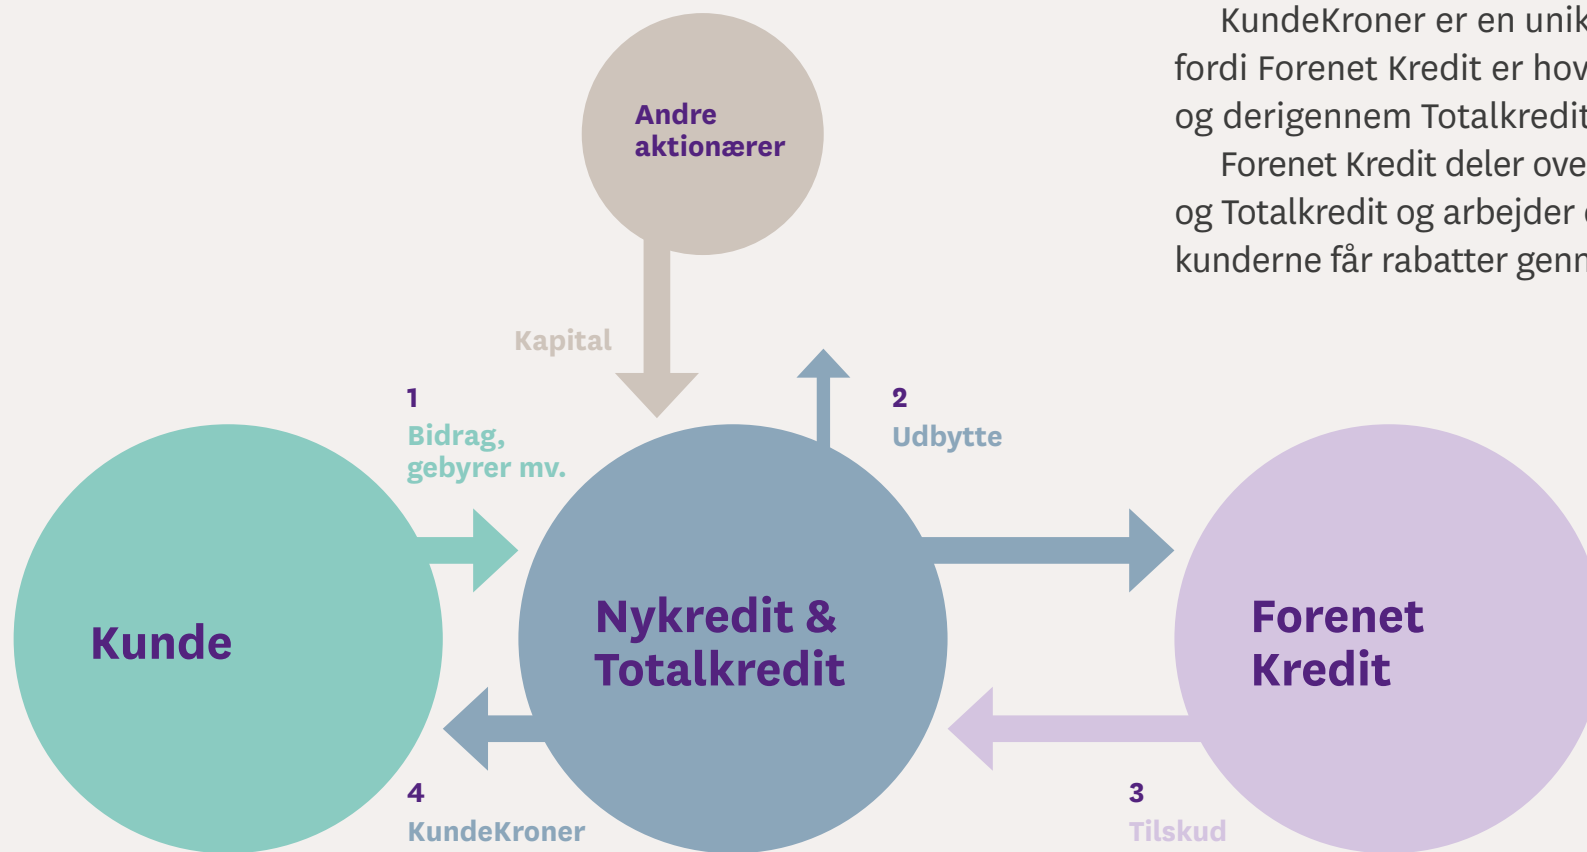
KundeKroner er en unik
fordi Forenet Kredit er hov
og derigennem Totalkredit
Forenet Kredit deler ove
og Totalkredit og arbejder
kunderne får rabatter genn

Andre aktionærer

Kapital

1
Bidrag, gebyrer mv.

2
Udbytte

Kunde

Nykredit & Totalkredit

Forenet Kredit

4
KundeKroner

3
Tilskud